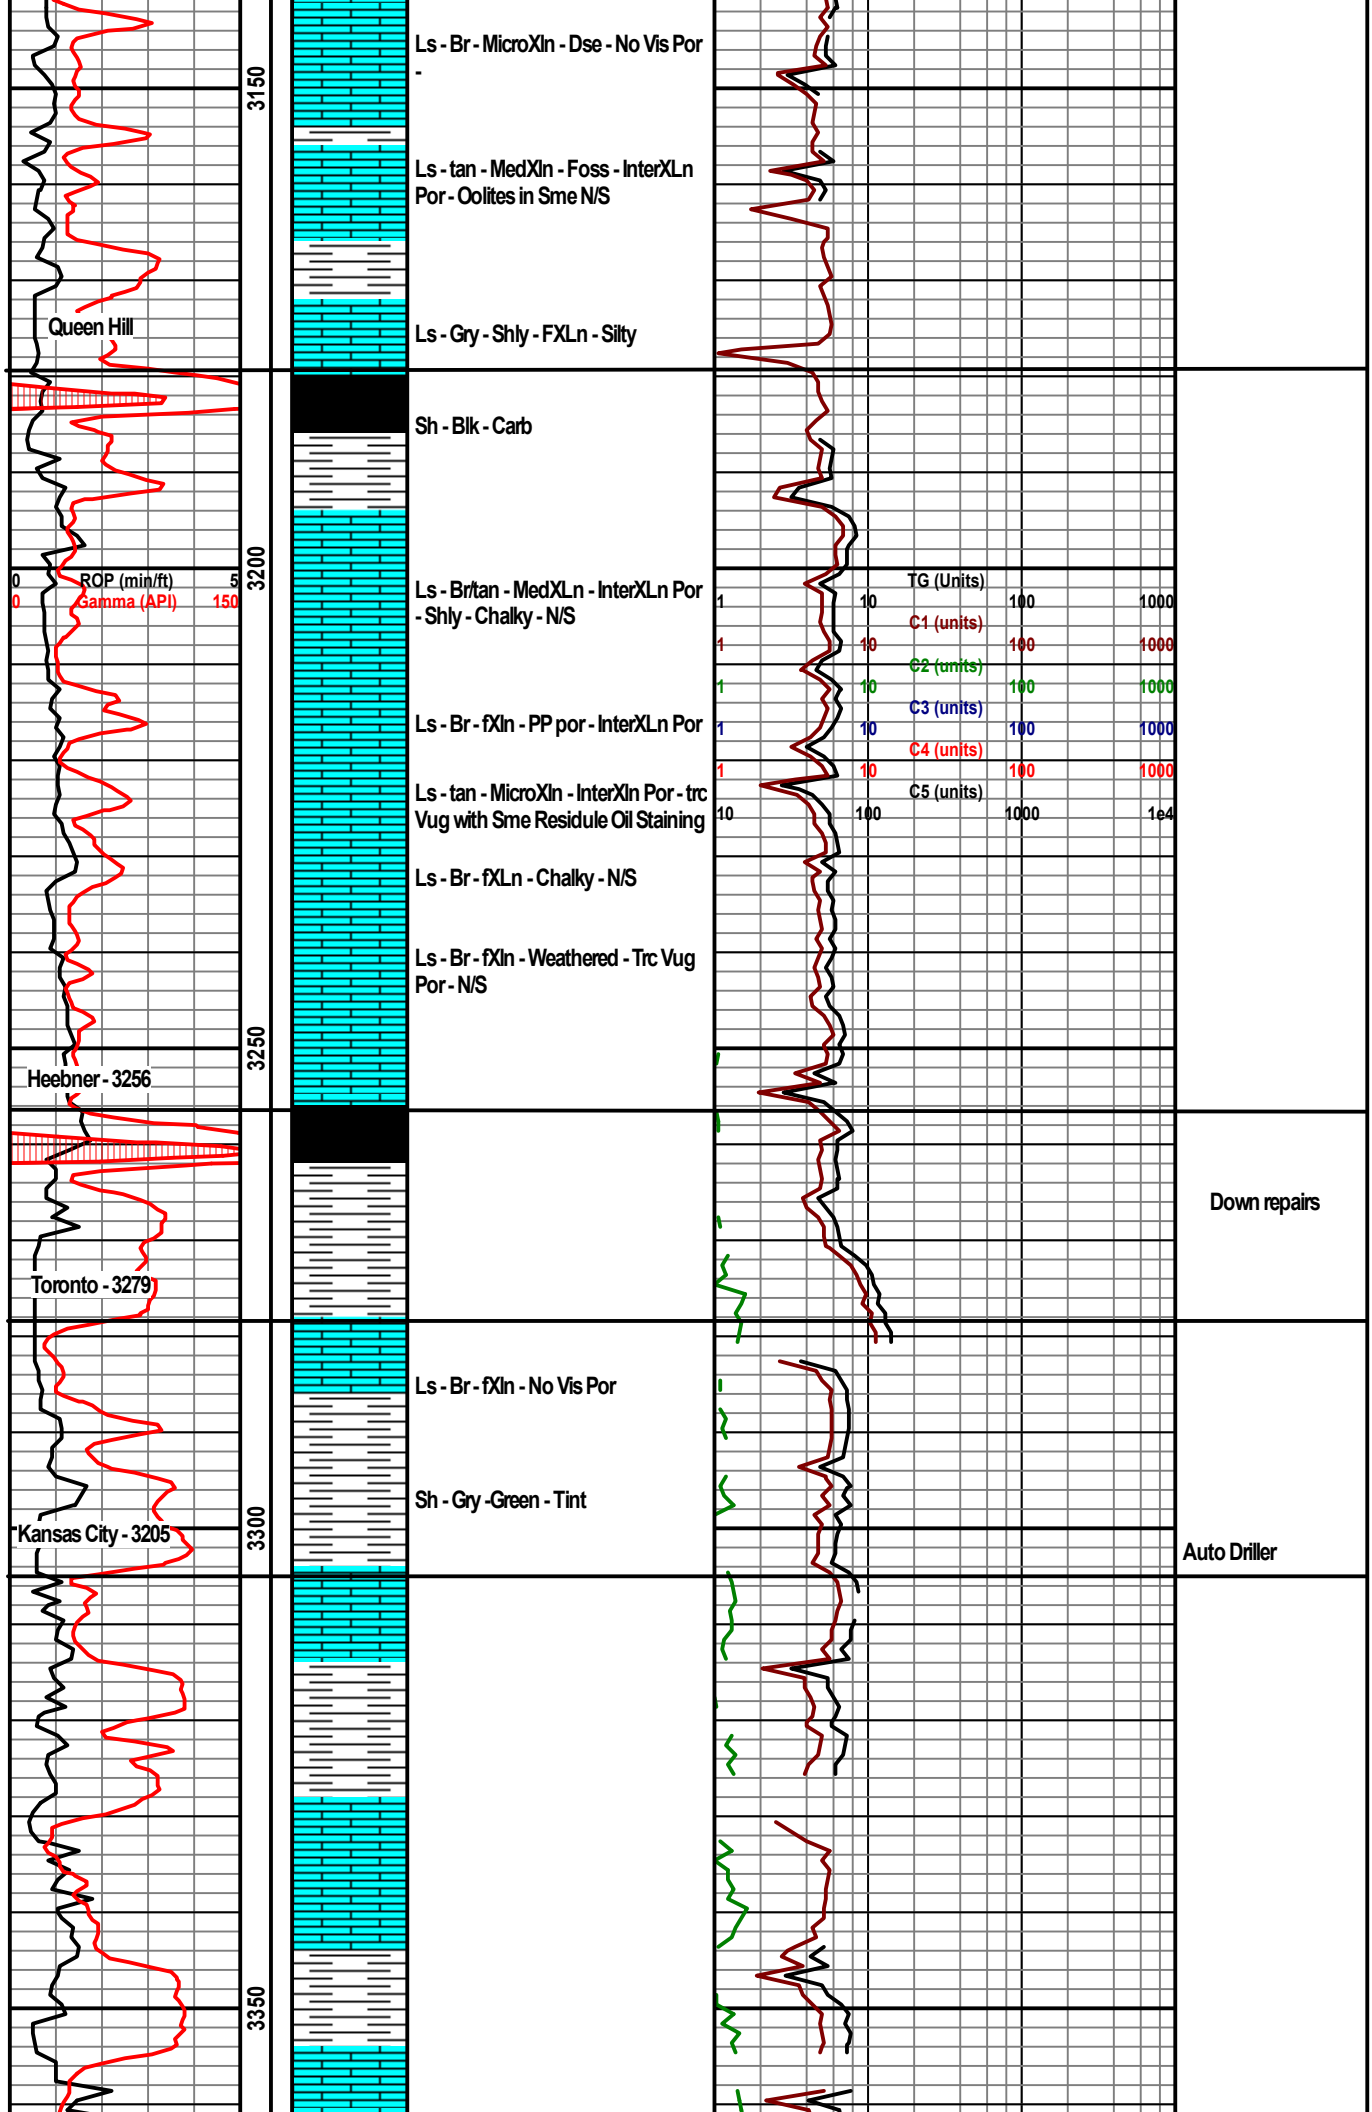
3150

Ls - Br - MicroXln - Dse - No Vis Por -

Ls - tan - MedXln - Foss - InterXLn Por - Oolites in Sme N/S

Queen Hill

Ls - Gry - Shly - FXLn - Silty

Sh - Blk - Carb

3200

0 ROP (min/ft) 5
0 Gamma (API) 150

Ls - Br/tan - MedXLn - InterXLn Por - Shly - Chalky - N/S

TG (Units)
1 10 100 1000
C1 (units)
1 10 100 1000
C2 (units)
1 10 100 1000
C3 (units)
1 10 100 1000
C4 (units)
1 10 100 1000
C5 (units)
10 100 1000 1e4

Ls - Br - fXln - PP por - InterXln Por

Ls - tan - MicroXln - InterXln Por - trc Vug with Sme Residule Oil Staining

Ls - Br - fXLn - Chalky - N/S

Ls - Br - fXln - Weathered - Trc Vug Por - N/S

3250

Heebner - 3256

Down repairs

Toronto - 3279

Ls - Br - fXln - No Vis Por

Sh - Gry -Green - Tint

Kansas City - 3205

3300

Auto Driller

3350